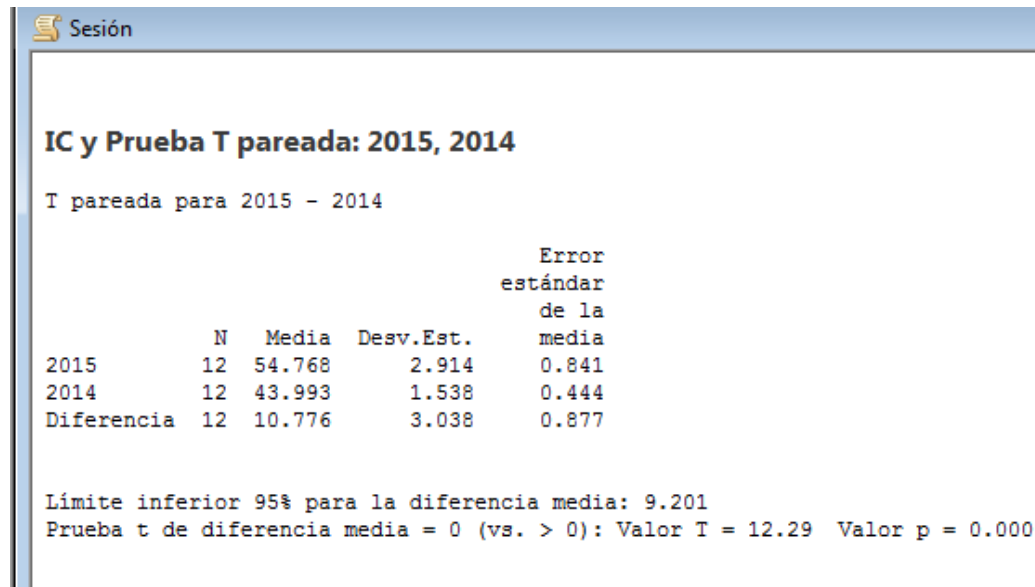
Sesión

IC y Prueba T pareada: 2015, 2014

T pareada para 2015 - 2014

| | N | Media | Desv.Est. | Error estándar de la media |
|---|---|---|---|---|
| 2015 | 12 | 54.768 | 2.914 | 0.841 |
| 2014 | 12 | 43.993 | 1.538 | 0.444 |
| Diferencia | 12 | 10.776 | 3.038 | 0.877 |

Límite inferior 95% para la diferencia media: 9.201
Prueba t de diferencia media = 0 (vs. > 0): Valor T = 12.29 Valor p = 0.000